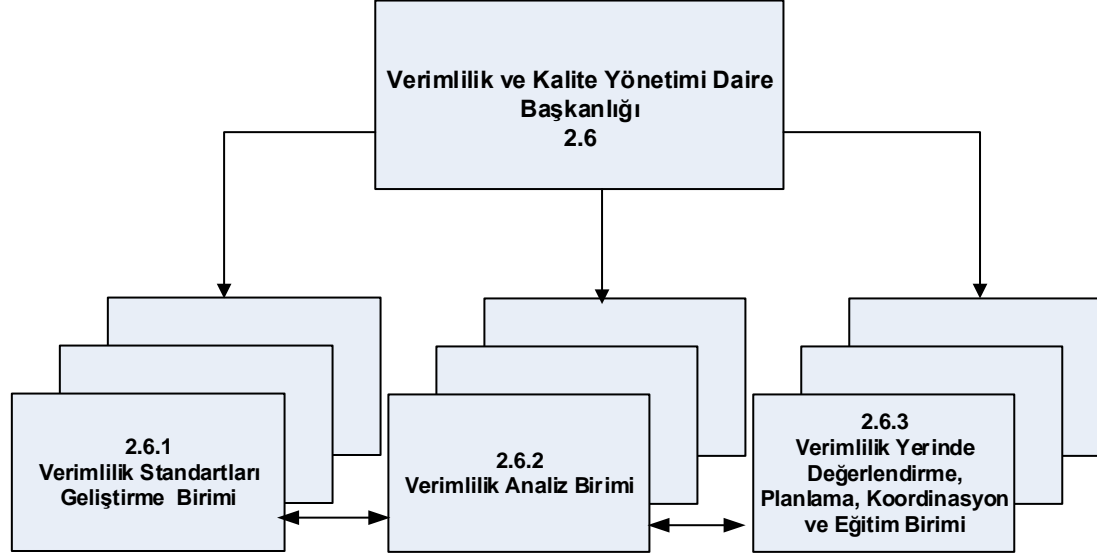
Verimlilik ve Kalite Yönetimi Daire Başkanlığı
2.6

2.6.1
Verimlilik Standartları Geliştirme Birimi

2.6.2
Verimlilik Analiz Birimi

2.6.3
Verimlilik Yerinde Değerlendirme, Planlama, Koordinasyon ve Eğitim Birimi